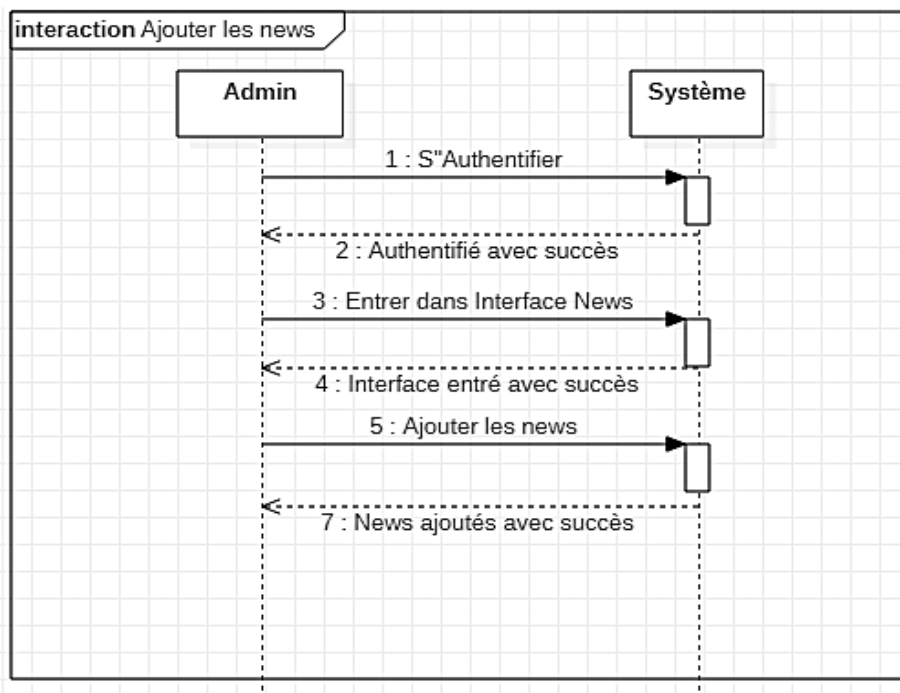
interaction Ajouter les news

Admin

Système

1 : S"Authentifier

2 : Authentifié avec succès

3 : Entrer dans Interface News

4 : Interface entré avec succès

5 : Ajouter les news

7 : News ajoutés avec succès